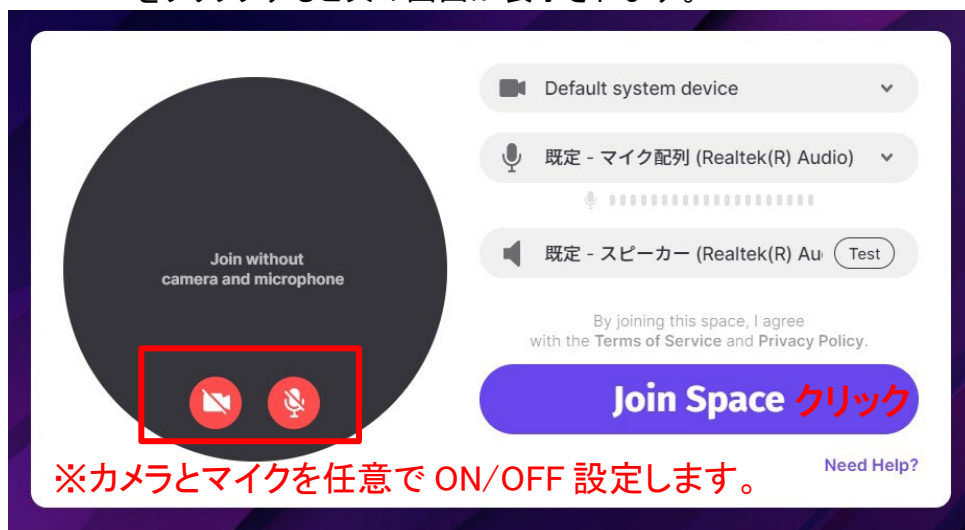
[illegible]

Join without camera and microphone

Default system device

既定 - マイク配列 (Realtek(R) Audio)

既定 - スピーカー (Realtek(R) Au Test

By joining this space, I agree with the Terms of Service and Privacy Policy.

Join Space クリック

※カメラとマイクを任意で ON/OFF 設定します。

Need Help?